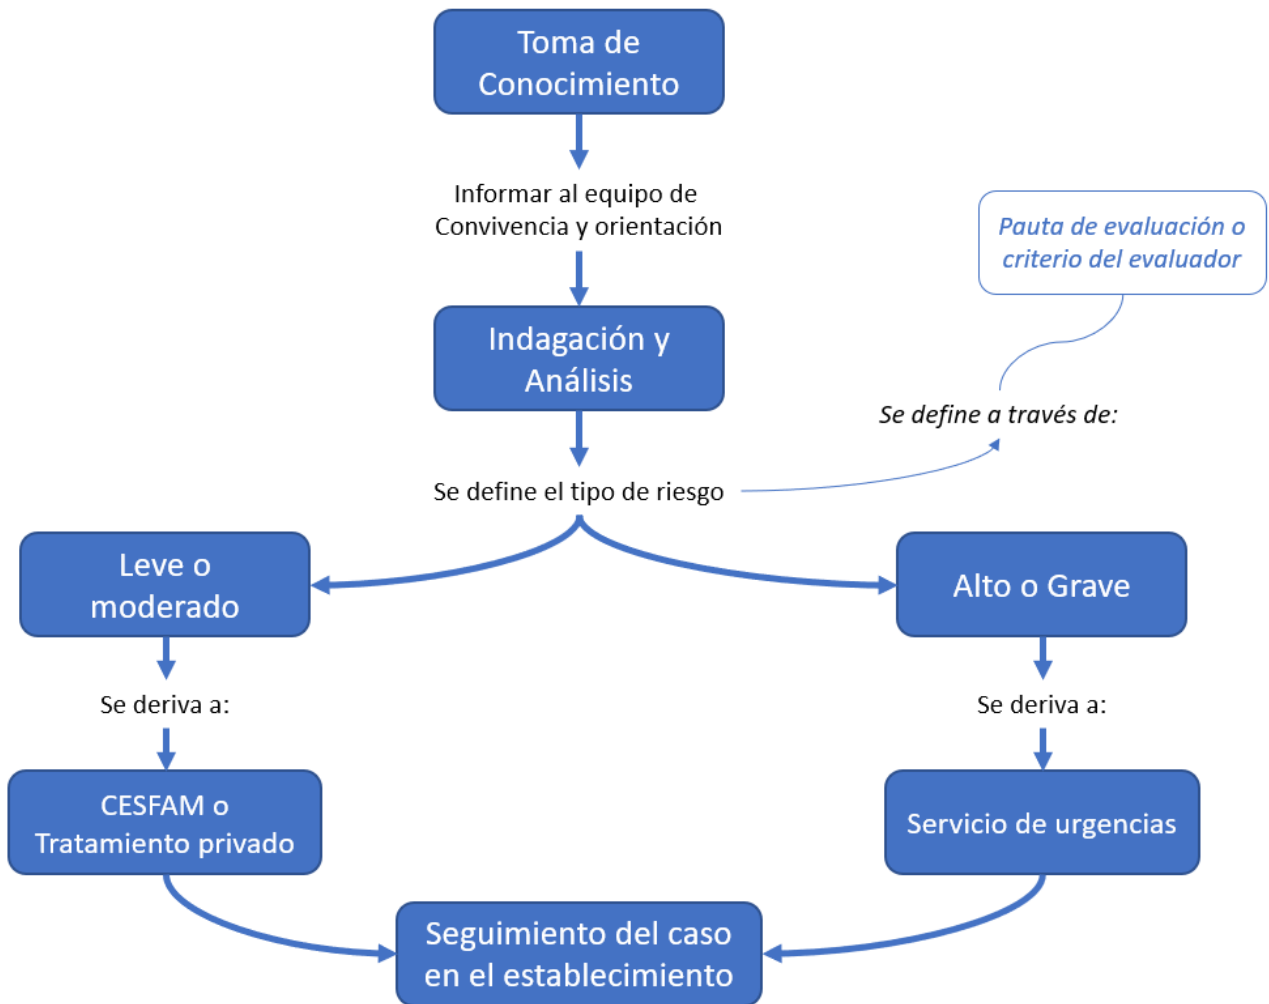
Toma de Conocimiento

Informar al equipo de Convivencia y orientación

Indagación y Análisis

Pauta de evaluación o criterio del evaluador

Se define a través de:

Se define el tipo de riesgo

Leve o moderado

Alto o Grave

Se deriva a:

Se deriva a:

CESFAM o Tratamiento privado

Servicio de urgencias

Seguimiento del caso en el establecimiento